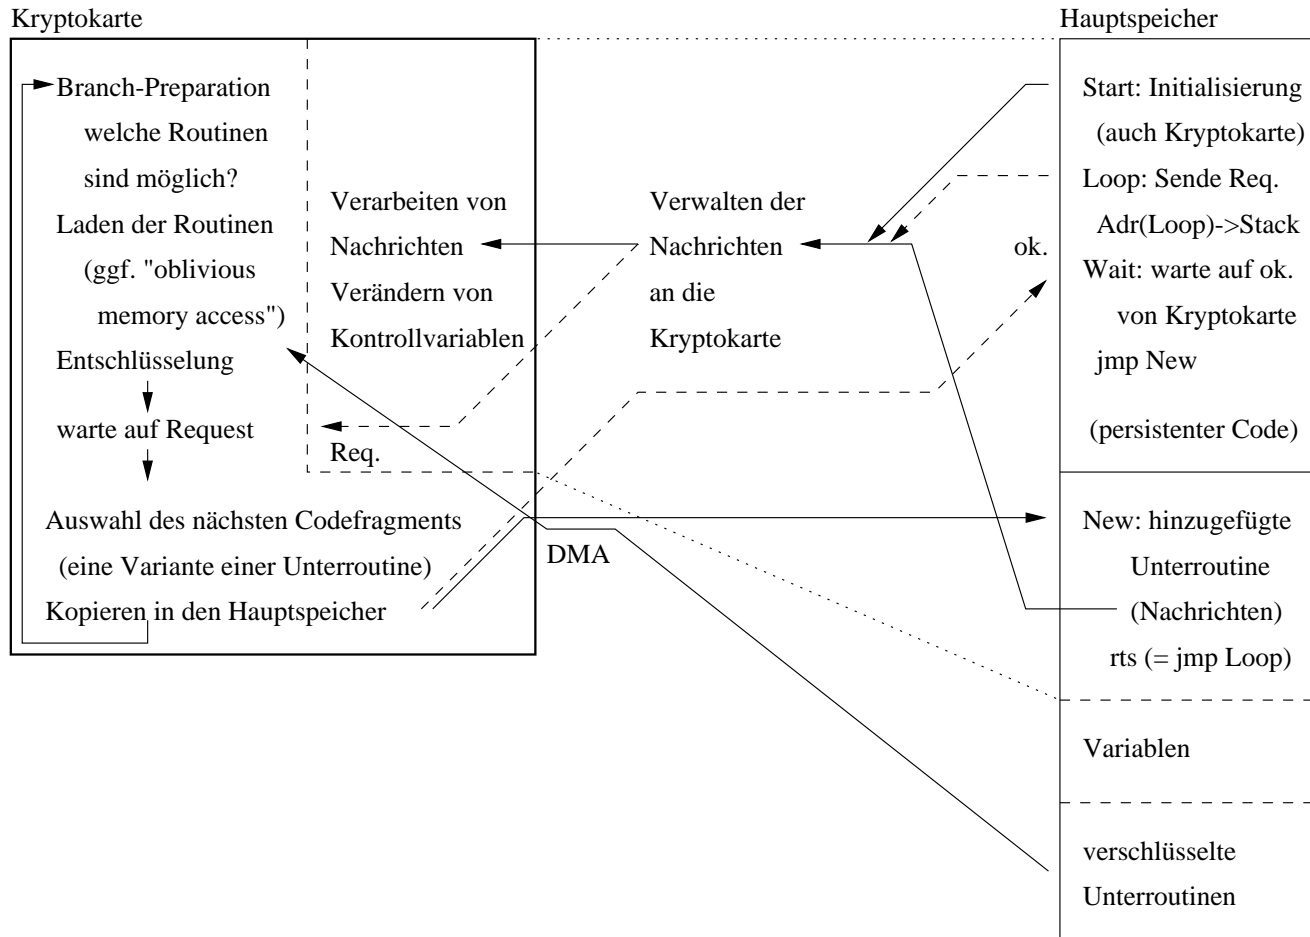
Kryptokarte

Hauptspeicher

Branch-Preparation
welche Routinen
sind möglich?
Laden der Routinen
(ggf. "oblivious
memory access")
Entschlüsselung
warte auf Request

Auswahl des nächsten Codefragments
(eine Variante einer Unterroutine)
Kopieren in den Hauptspeicher

Verarbeiten von
Nachrichten
Verändern von
Kontrollvariablen

Req.

Verwalten der
Nachrichten
an die
Kryptokarte

DMA

ok.

Start: Initialisierung
(auch Kryptokarte)
Loop: Sende Req.
Adr(Loop)->Stack
Wait: warte auf ok.
von Kryptokarte
jmp New

(persistenter Code)

New: hinzugefügte
Unterroutine
(Nachrichten)
rts (= jmp Loop)

Variablen

verschlüsselte
Unterroutinen